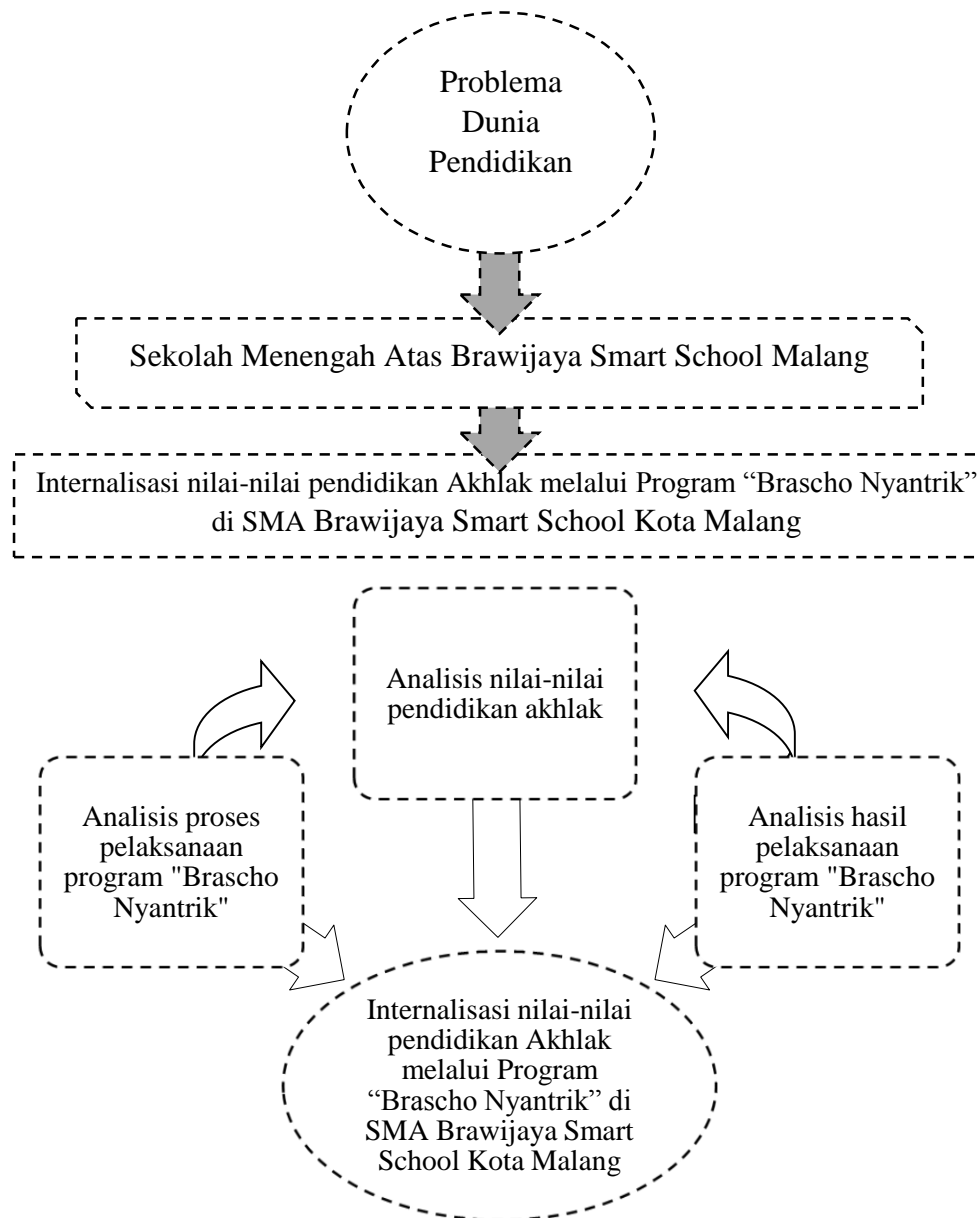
Problema Dunia Pendidikan

Sekolah Menengah Atas Brawijaya Smart School Malang

Internalisasi nilai-nilai pendidikan Akhlak melalui Program “Brascho Nyantrik” di SMA Brawijaya Smart School Kota Malang

Analisis nilai-nilai pendidikan akhlak

Analisis proses pelaksanaan program "Brascho Nyantrik"

Analisis hasil pelaksanaan program "Brascho Nyantrik"

Internalisasi nilai-nilai pendidikan Akhlak melalui Program “Brascho Nyantrik” di SMA Brawijaya Smart School Kota Malang